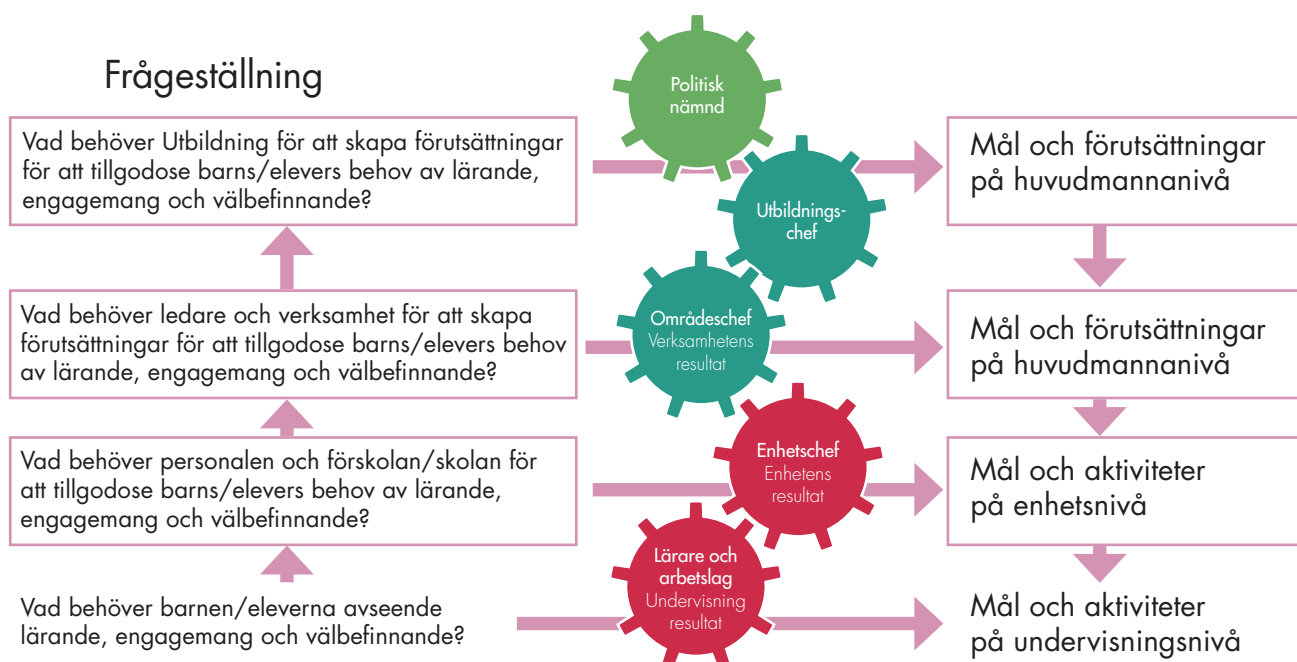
Frågeställning

Vad behöver Utbildning för att skapa förutsättningar för att tillgodose barns/elevers behov av lärande, engagemang och välbefinnande?

Vad behöver ledare och verksamhet för att skapa förutsättningar för att tillgodose barns/elevers behov av lärande, engagemang och välbefinnande?

Vad behöver personalen och förskolan/skolan för att tillgodose barns/elevers behov av lärande, engagemang och välbefinnande?

Vad behöver barnen/eleverna avseende lärande, engagemang och välbefinnande?

Politisk nämnd

Utbildningschef

Områdeschef
Verksamhetens resultat

Enhetschef
Enhetens resultat

Lärare och arbetslag
Undervisning resultat

Mål och förutsättningar på huvudmannanivå

Mål och förutsättningar på huvudmannanivå

Mål och aktiviteter på enhetsnivå

Mål och aktiviteter på undervisningsnivå